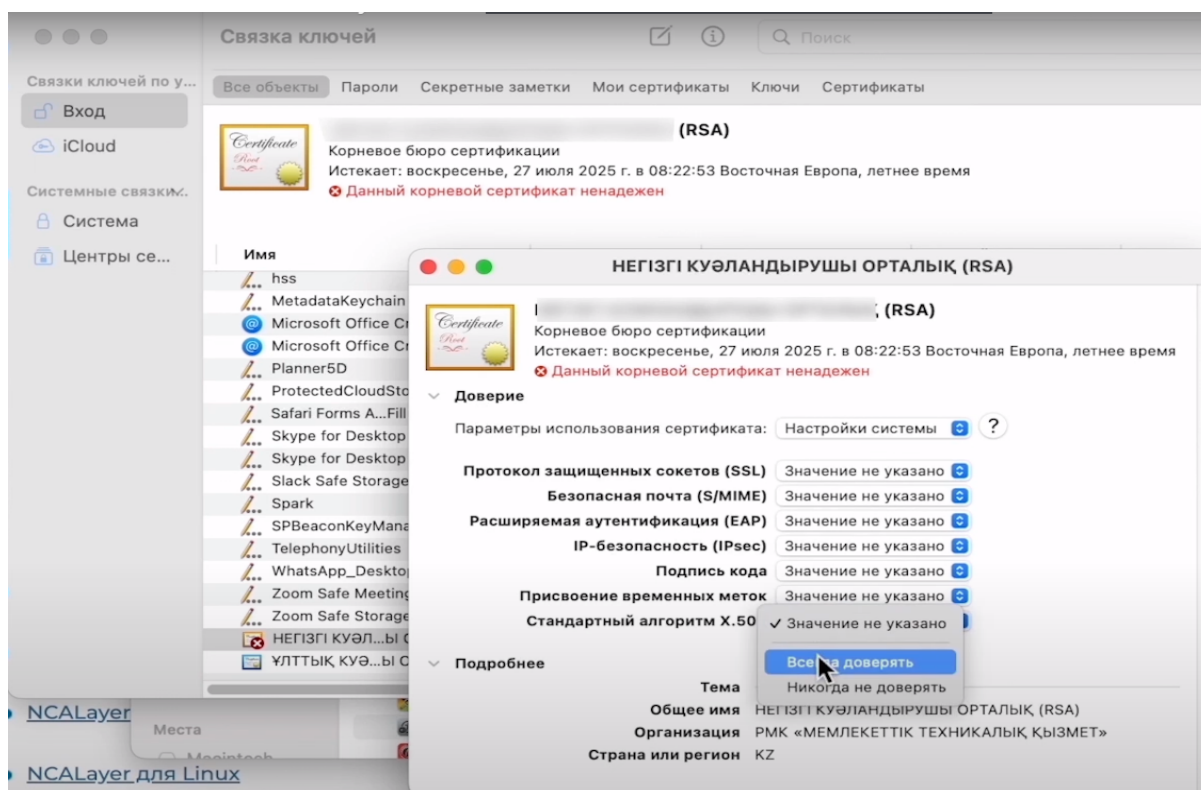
Связка ключей

Поиск

Связки ключей по у...

Вход

iCloud

Системные связки...

Система

Центры се...

Все объекты Пароли Секретные заметки Мои сертификаты Ключи Сертификаты

Certificate Root

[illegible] (RSA)
Корневое бюро сертификации
Истекает: воскресенье, 27 июля 2025 г. в 08:22:53 Восточная Европа, летнее время
Данный корневой сертификат ненадежен

Имя

hss
MetadataKeychain
Microsoft Office Cr
Microsoft Office Cr
Planner5D
ProtectedCloudSto
Safari Forms A...Fill
Skype for Desktop
Skype for Desktop
Slack Safe Storage
Spark
SPBeaconKeyMana
TelephonyUtilities
WhatsApp_Desktop
Zoom Safe Meeting
Zoom Safe Storage
НЕГІЗГІ КУӘЛ...Ы С
ҰЛТТЫҚ КУӘ...Ы С

НЕГІЗГІ КУӘЛАНДЫРУШЫ ОРТАЛЫҚ (RSA)

Certificate Root

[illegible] (RSA)
Корневое бюро сертификации
Истекает: воскресенье, 27 июля 2025 г. в 08:22:53 Восточная Европа, летнее время
Данный корневой сертификат ненадежен

Доверие

Параметры использования сертификата: Настройки системы ?

Протокол защищенных сокетов (SSL) Значение не указано
Безопасная почта (S/MIME) Значение не указано
Расширяемая аутентификация (EAP) Значение не указано
IP-безопасность (IPsec) Значение не указано
Подпись кода Значение не указано
Присвоение временных меток Значение не указано
Стандартный алгоритм X.50 ✓ Значение не указано

Все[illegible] доверять
Никогда не доверять

Подробнее

Тема
Общее имя НЕГІЗГІ КУӘЛАНДЫРУШЫ ОРТАЛЫҚ (RSA)
Организация РМК «МЕМЛЕКЕТТІК ТЕХНИКАЛЫҚ ҚЫЗМЕТ»
Страна или регион KZ

NCALayer

Места

Macintosh

NCALayer для Linux